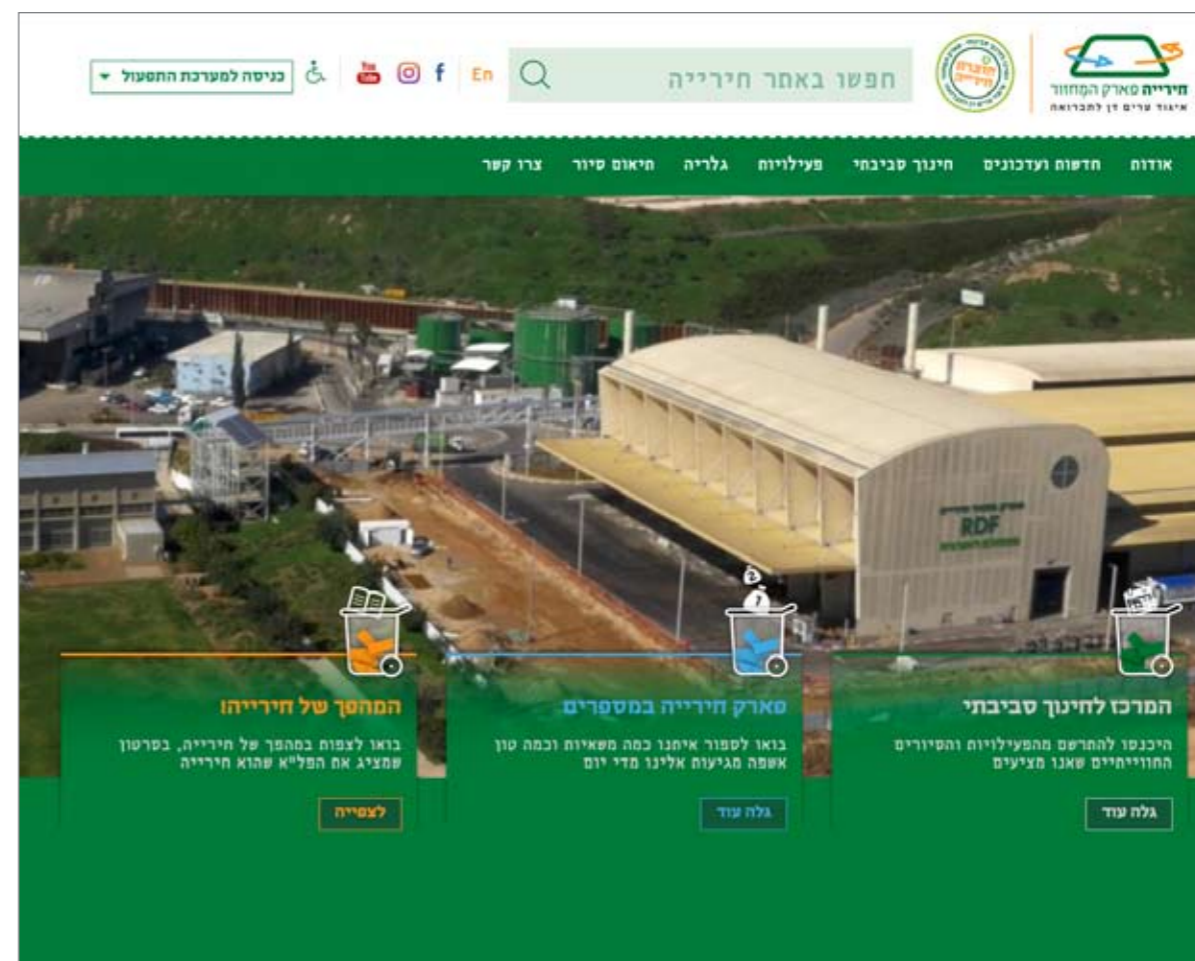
חירייה פארק המחזור
איגוד ערים דן לתברואה

חפשו באתר חירייה

En

כניסה למערכת התפעול

אודות
חדשות ועדכונים
חינוך סביבתי
פעילויות
גלריה
תיאום סיור
צרו קשר

RDF

המרכז לחינוך סביבתי
היכנסו להתרשם מהפעילויות והסיורים החווייתיים שאנו מציעים
גלה עוד

פארק חירייה במספרים
בואו לספור איתנו כמה משאיות וכמה טון אשפה מגיעות אלינו מדי יום
גלה עוד

המהפך של חירייה!
בואו לצפות במהפך של חירייה, בסרטון שמציג את הפלא שהוא חירייה
לצפייה